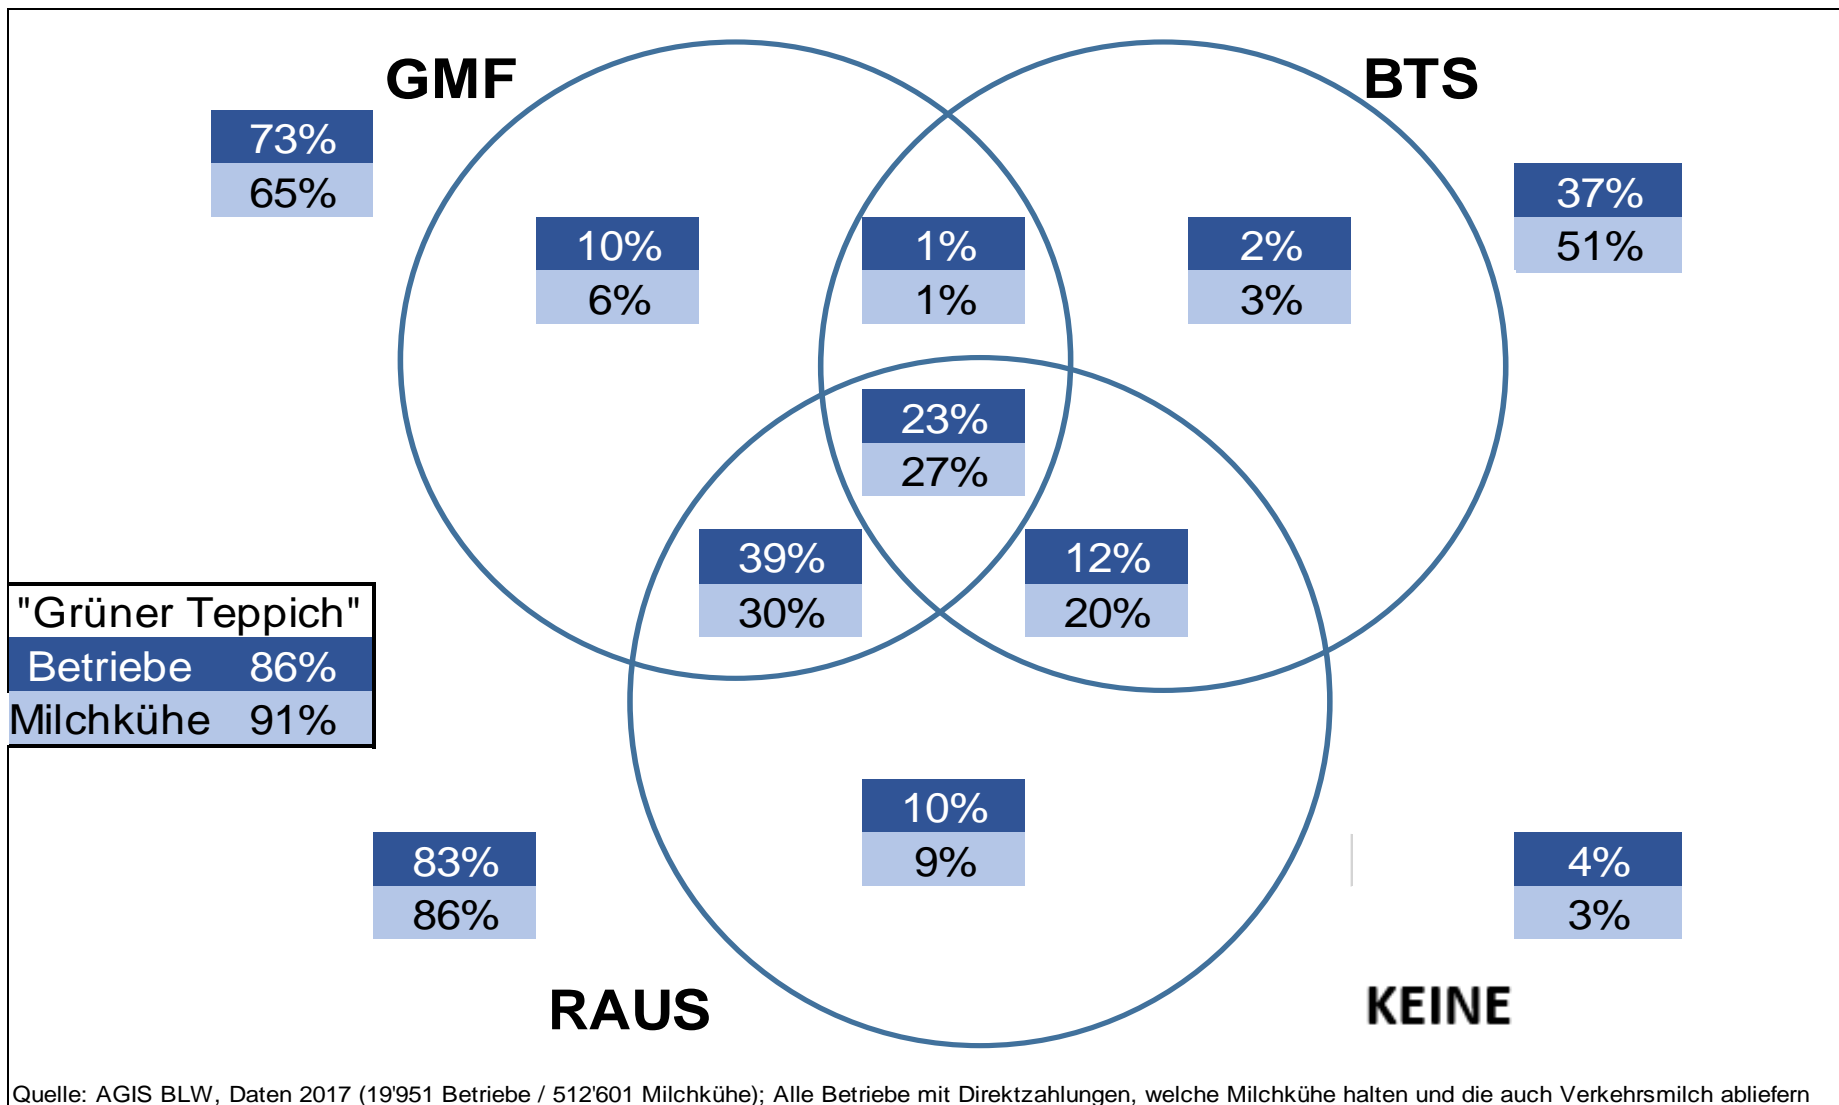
GMF

BTS

73%
65%

10%
6%

1%
1%

2%
3%

37%
51%

23%
27%

39%
30%

12%
20%

"Grüner Teppich"

| Betriebe | 86% |
|---|---|
| Milchkühe | 91% |

10%
9%

83%
86%

4%
3%

RAUS

KEINE

Quelle: AGIS BLW, Daten 2017 (19'951 Betriebe / 512'601 Milchkühe); Alle Betriebe mit Direktzahlungen, welche Milchkühe halten und die auch Verkehrsmilch abliefern